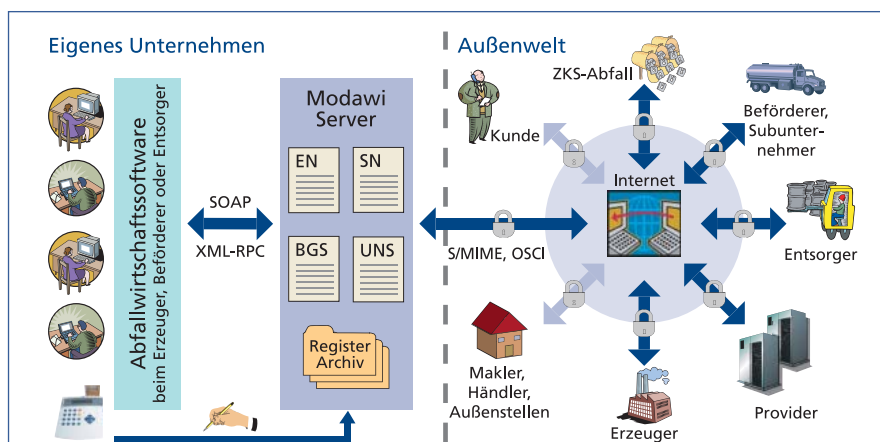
Eigenes Unternehmen

Abfallwirtschaftssoftware beim Erzeuger, Beförderer oder Entsorger

SOAP

XML-RPC

Modawi Server

EN

SN

BGS

UNS

Register Archiv

Außenwelt

ZKS-Abfall

Kunde

Beförderer, Subunternehmer

Internet

S/MIME, OSCI

Entsorger

Makler, Händler, Außenstellen

Erzeuger

Provider